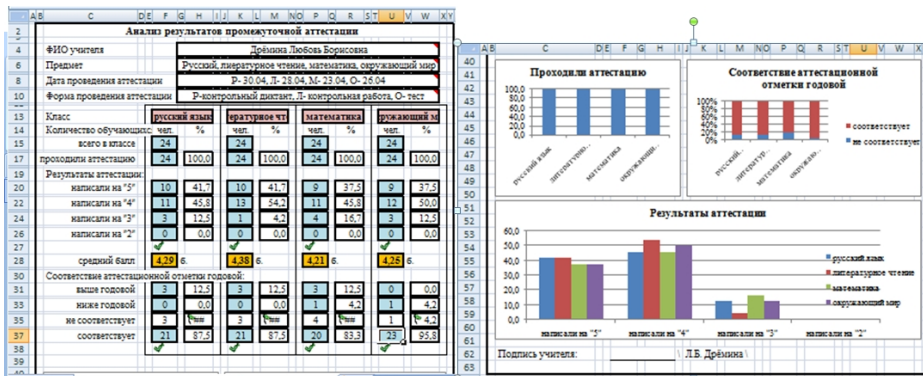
A B C D E F G H I J K L M N O P Q R S T U V W X

2 Анализ результатов промежуточной аттестации
4 ФИО учителя Дрёмина Любовь Борисовна
6 Предмет Русский, литературное чтение, математика, окружающий мир
8 Дата проведения аттестации Р- 30.04, Л- 28.04, М- 23.04, О- 26.04
10 Форма проведения аттестации Р-контрольный диктант, Л- контрольная работа, О- тест

| | Класс | русский язык | | ературное чт | | математика | | ружающий м | |
|---|---|---|---|---|---|---|---|---|---|
| 14 | Количество обучающихся: | чел. | % | чел. | % | чел. | % | чел. | % |
| 15 | всего в классе | 24 | | 24 | | 24 | | 24 | |
| 17 | проходили аттестацию | 24 | 100,0 | 24 | 100,0 | 24 | 100,0 | 24 | 100,0 |
| 19 | Результаты аттестации: | | | | | | | | |
| 20 | написали на "5" | 10 | 41,7 | 10 | 41,7 | 9 | 37,5 | 9 | 37,5 |
| 22 | написали на "4" | 11 | 45,8 | 13 | 54,2 | 11 | 45,8 | 12 | 50,0 |
| 24 | написали на "3" | 3 | 12,5 | 1 | 4,2 | 4 | 16,7 | 3 | 12,5 |
| 26 | написали на "2" | 0 | 0,0 | 0 | 0,0 | 0 | 0,0 | 0 | 0,0 |
| 28 | средний балл | 4,29 | б. | 4,38 | б. | 4,21 | б. | 4,25 | б. |
| 30 | Соответствие аттестационной отметки годовой: | | | | | | | | |
| 31 | выше годовой | 3 | 12,5 | 3 | 12,5 | 3 | 12,5 | 0 | 0,0 |
| 33 | ниже годовой | 0 | 0,0 | 0 | 0,0 | 1 | 4,2 | 1 | 4,2 |
| 35 | не соответствует | 3 | 12,5 | 3 | 12,5 | 4 | 16,7 | 1 | 4,2 |
| 37 | соответствует | 21 | 87,5 | 21 | 87,5 | 20 | 83,3 | 23 | 95,8 |

I J K L M N O P Q R S T U V W X

Проходили аттестацию
100,0 80,0 60,0 40,0 20,0 0,0
русский язык литературное... математика окружающий...

Соответствие аттестационной отметки годовой
100% 80% 60% 40% 20% 0%
русский... литератур... математика окружающ...
■ соответствует
■ не соответствует

Результаты аттестации
60,0 50,0 40,0 30,0 20,0 10,0 0,0
написали на "5" написали на "4" написали на "3" написали на "2"
■ русский язык
■ литературное чтение
■ математика
■ окружающий мир

62 Подпись учителя: \ Л.Б. Дрёмина \